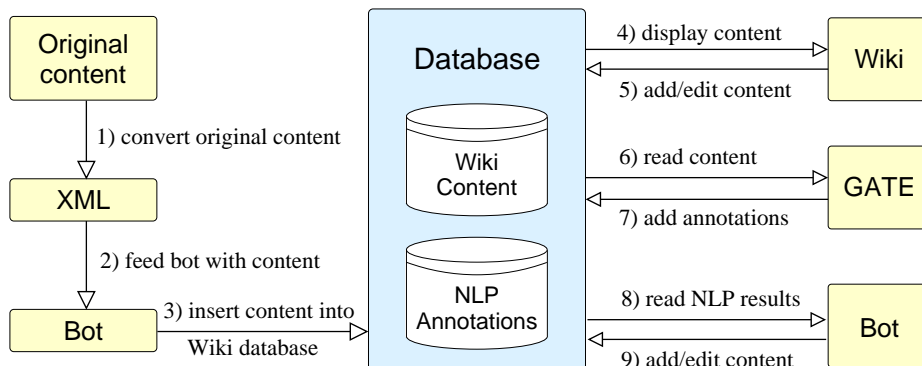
Original content

1) convert original content

XML

2) feed bot with content

Bot

3) insert content into Wiki database

Database

Wiki Content

NLP Annotations

4) display content

5) add/edit content

Wiki

6) read content

7) add annotations

GATE

8) read NLP results

9) add/edit content

Bot